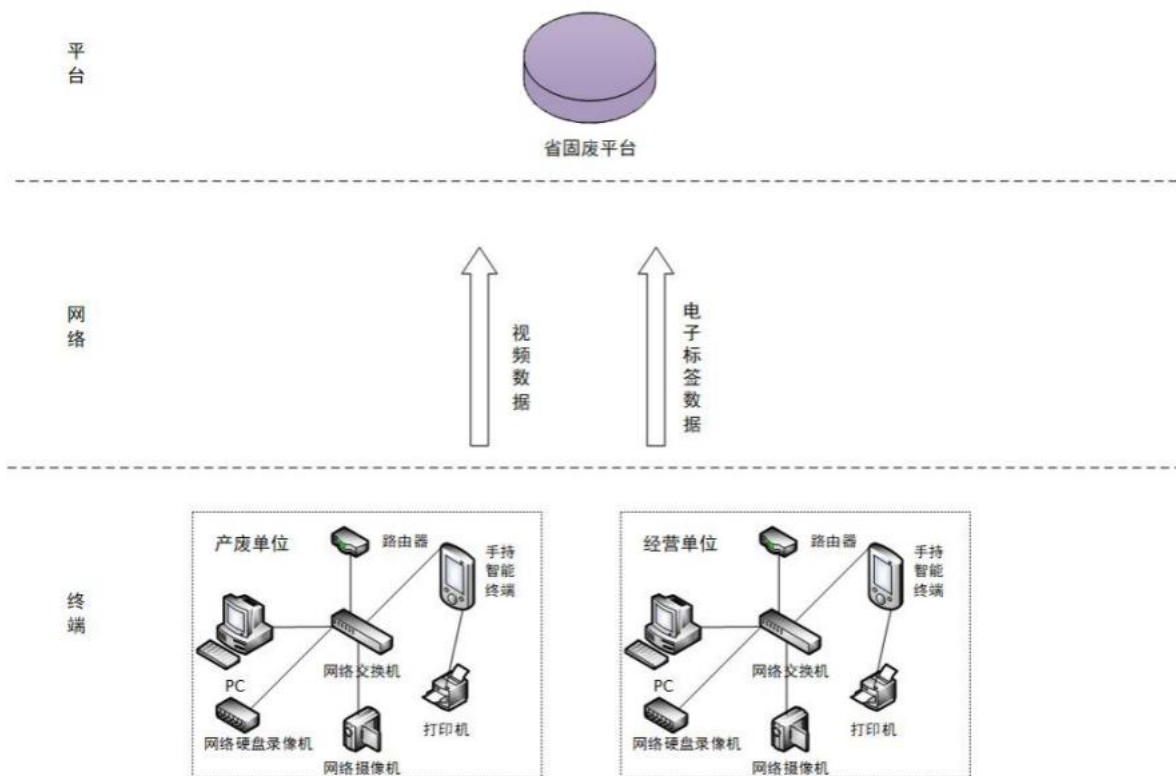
平台

省固废平台

网络

视频数据

电子标签数据

终端

产废单位

路由器

手持智能终端

PC

网络交换机

打印机

网络硬盘录像机

网络摄像机

经营单位

路由器

手持智能终端

PC

网络交换机

打印机

网络硬盘录像机

网络摄像机